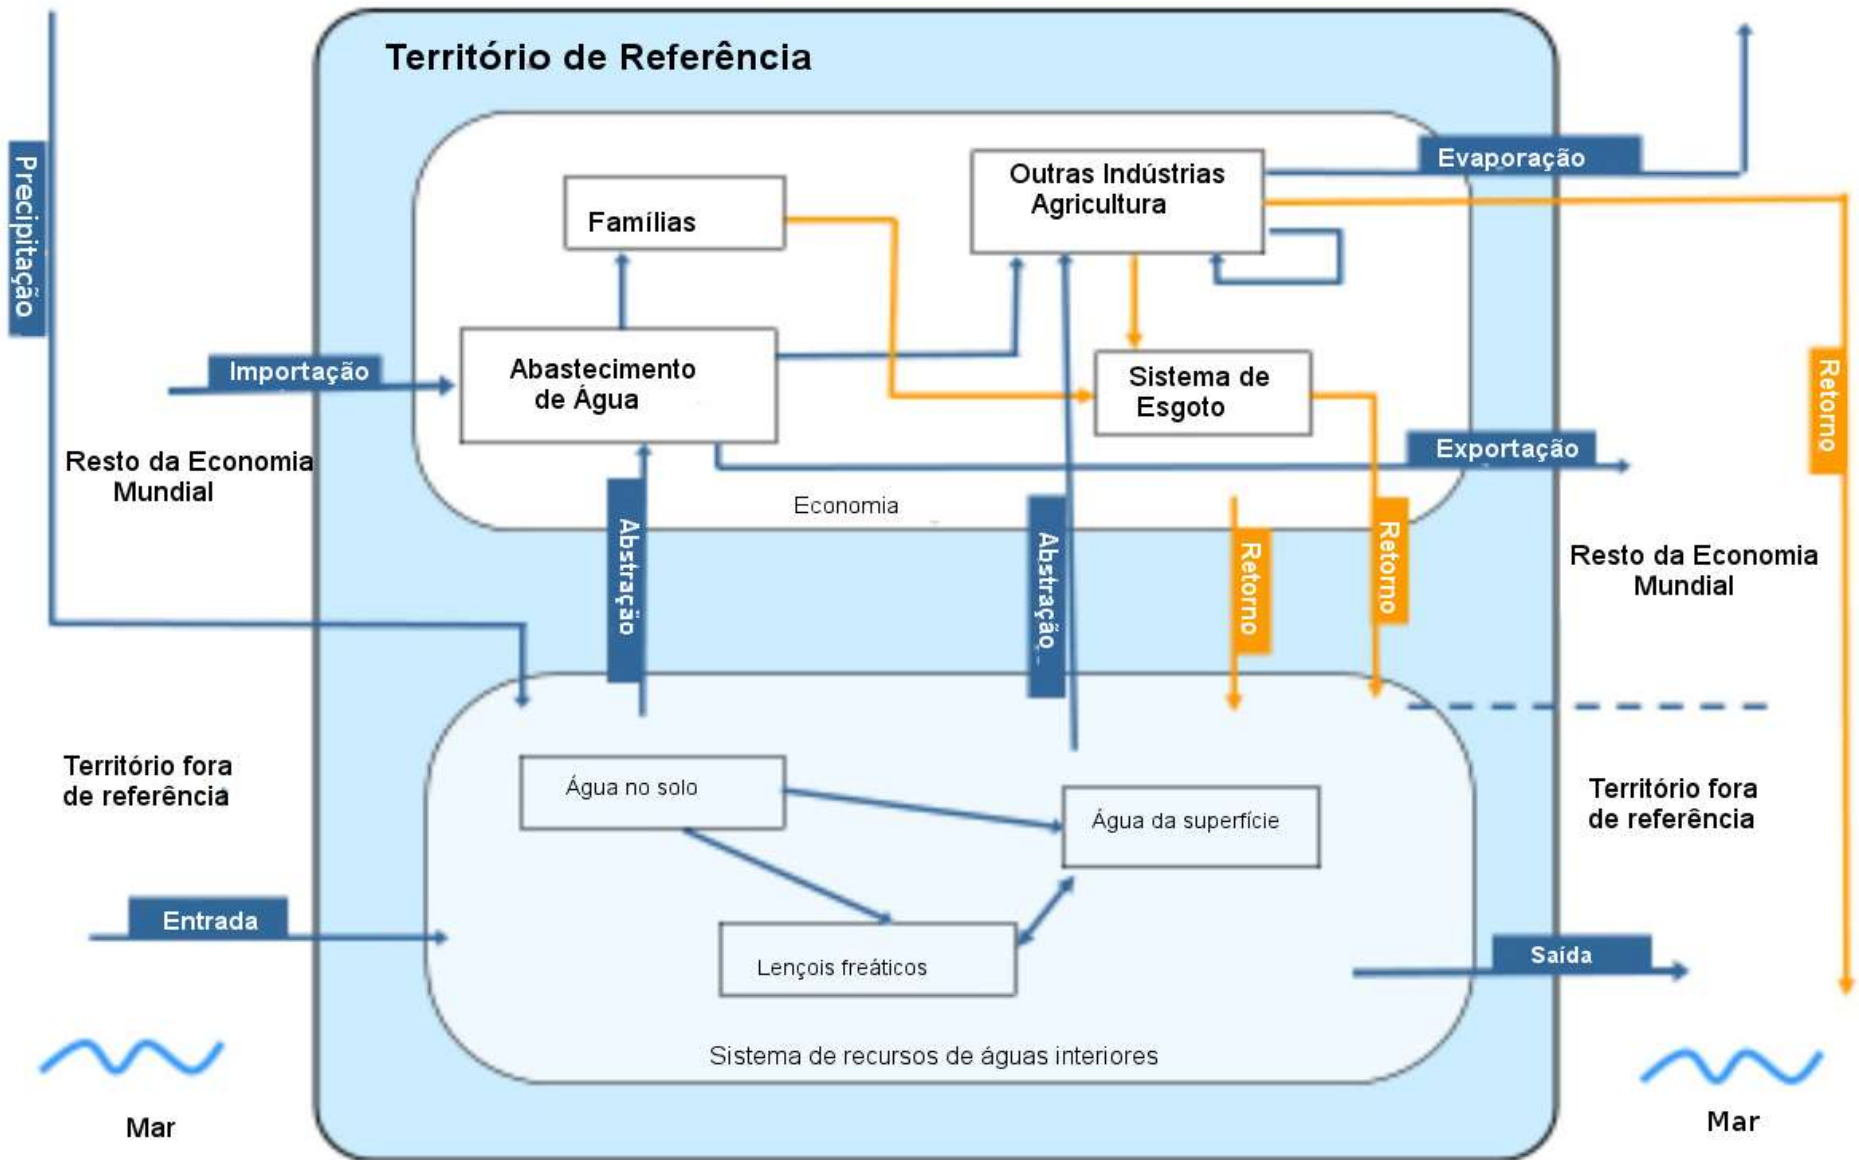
Território de Referência

Precipitação

Famílias

Outras Indústrias Agricultura

Evaporação

Importação

Abastecimento de Água

Sistema de Esgoto

Retorno

Exportação

Resto da Economia Mundial

Economia

Abstração

Abstração

Retorno

Retorno

Resto da Economia Mundial

Território fora de referência

Água no solo

Água da superfície

Território fora de referência

Entrada

Lençois freáticos

Saída

Sistema de recursos de águas interiores

Mar

Mar